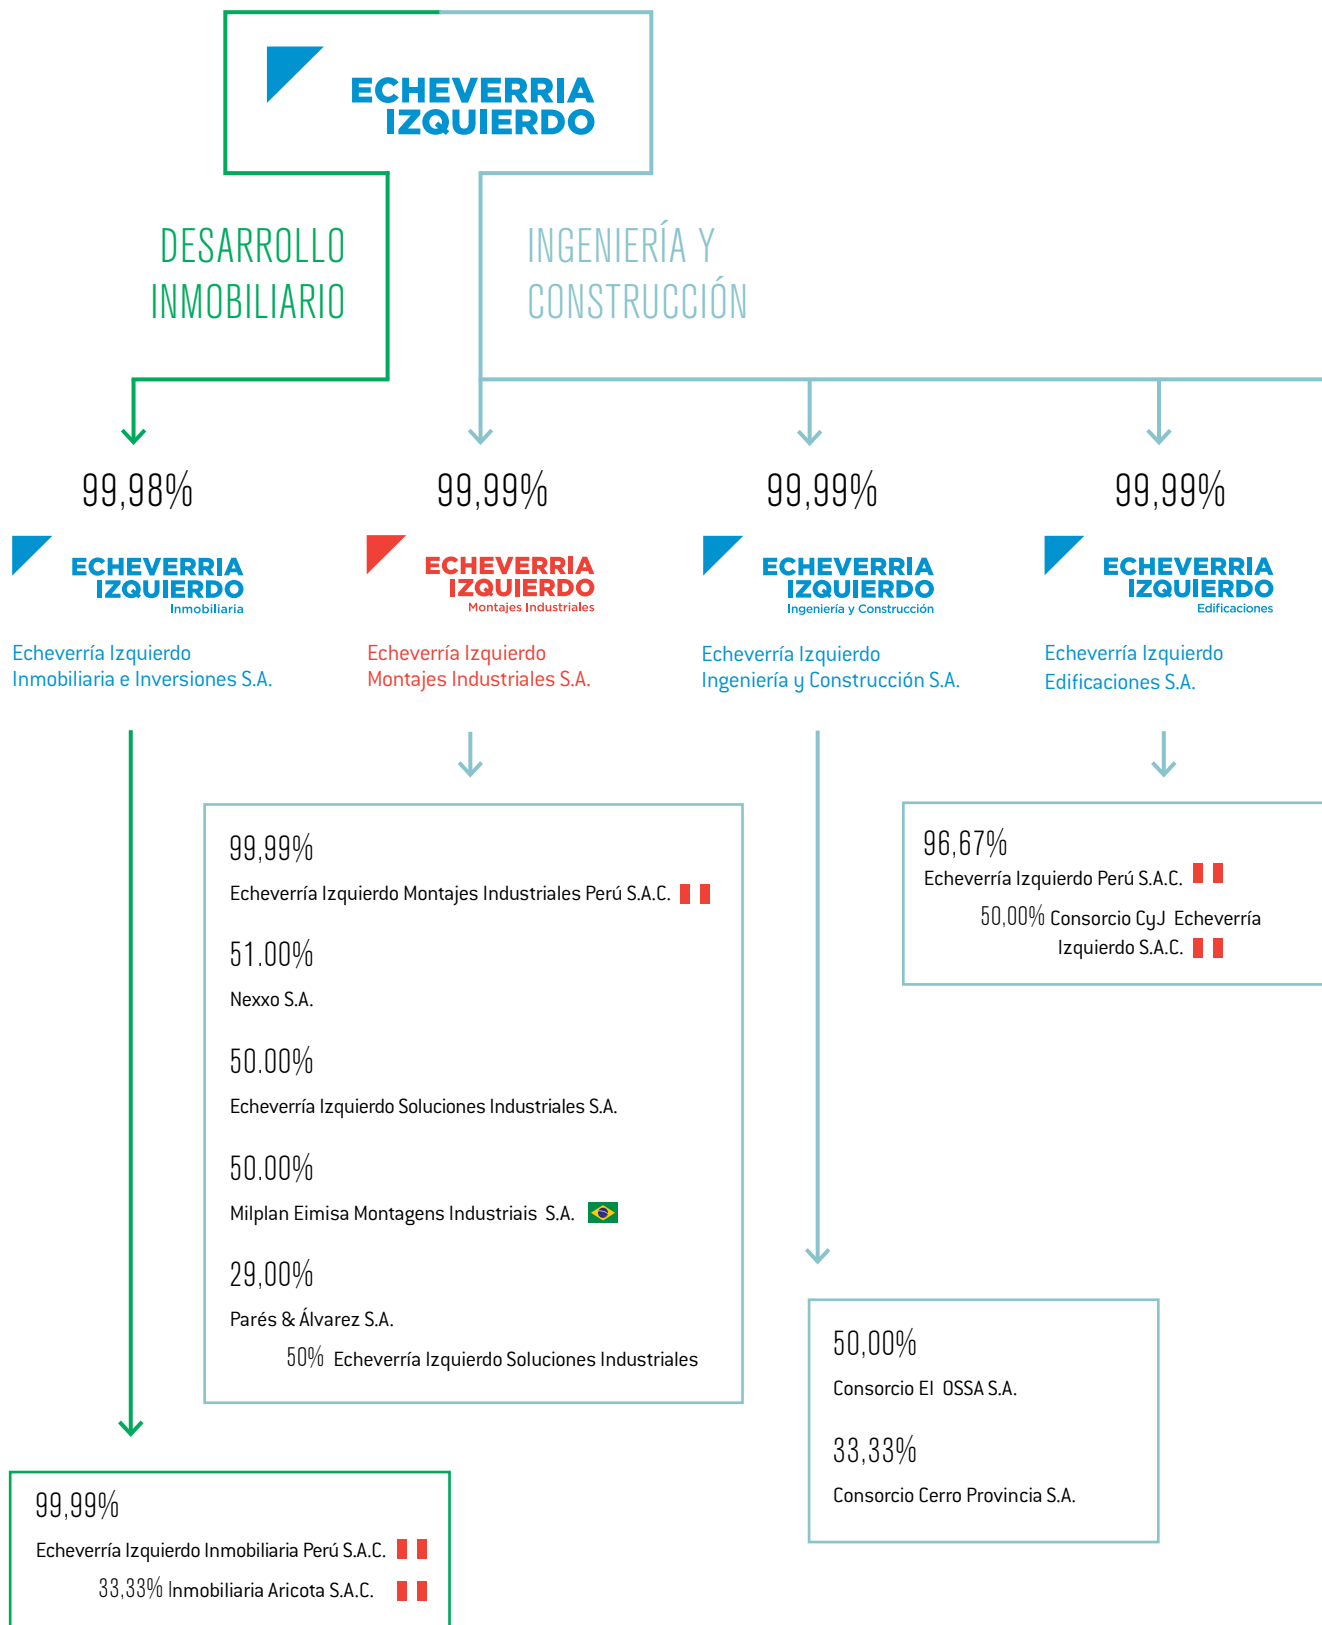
ECHEVERRIA IZQUIERDO

DESARROLLO INMOBILIARIO

INGENIERÍA Y CONSTRUCCIÓN

99,98%

ECHEVERRIA IZQUIERDO Inmobiliaria

Echeverría Izquierdo Inmobiliaria e Inversiones S.A.

99,99%

ECHEVERRIA IZQUIERDO Montajes Industriales

Echeverría Izquierdo Montajes Industriales S.A.

99,99%

ECHEVERRIA IZQUIERDO Ingeniería y Construcción

Echeverría Izquierdo Ingeniería y Construcción S.A.

99,99%

ECHEVERRIA IZQUIERDO Edificaciones

Echeverría Izquierdo Edificaciones S.A.

99,99%
Echeverría Izquierdo Montajes Industriales Perú S.A.C.

51.00%
Nexxo S.A.

50.00%
Echeverría Izquierdo Soluciones Industriales S.A.

50.00%
Milplan Eimisa Montagens Industriais S.A.

29,00%
Parés & Álvarez S.A.
50% Echeverría Izquierdo Soluciones Industriales

96,67%
Echeverría Izquierdo Perú S.A.C.
50,00% Consorcio CyJ Echeverría Izquierdo S.A.C.

50,00%
Consorcio EI OSSA S.A.

33,33%
Consorcio Cerro Provincia S.A.

99,99%
Echeverría Izquierdo Inmobiliaria Perú S.A.C.
33,33% Inmobiliaria Aricota S.A.C.